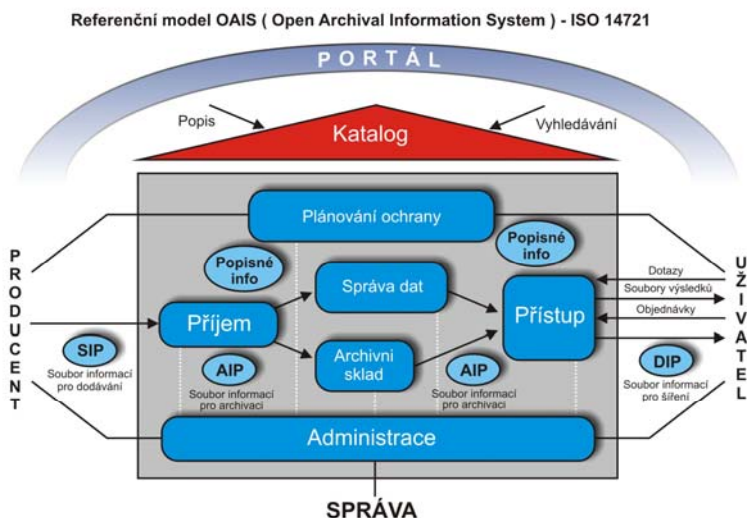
Referenční model OAIS ( Open Archival Information System ) - ISO 14721

PORTÁL

Popis

Katalog

Vyhledávání

Plánování ochrany

PRODUCENT

Popisné info

Správa dat

Popisné info

UŽIVATEL

Příjem

Přístup

Dotazy

Soubory výsledků

Objednávky

SIP

Soubor informací pro dodávání

AIP

Soubor informací pro archivaci

Archivní sklad

AIP

Soubor informací pro archivaci

DIP

Soubor informací pro šíření

Administrace

SPRÁVA